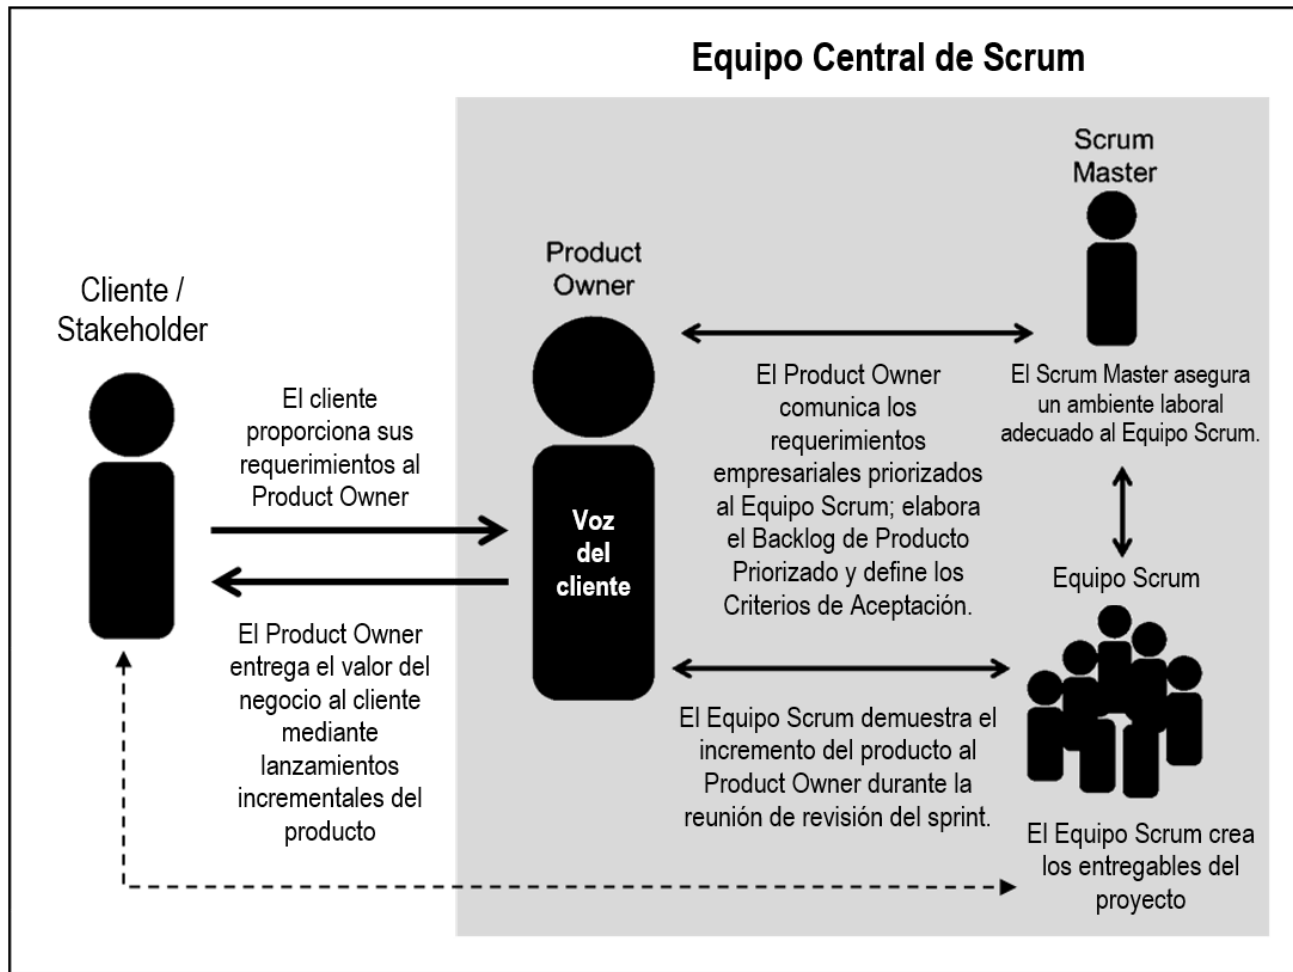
Equipo Central de Scrum

Scrum Master

Product Owner

Cliente / Stakeholder

El cliente proporciona sus requerimientos al Product Owner

Voz del cliente

El Product Owner entrega el valor del negocio al cliente mediante lanzamientos incrementales del producto

El Product Owner comunica los requerimientos empresariales priorizados al Equipo Scrum; elabora el Backlog de Producto Priorizado y define los Criterios de Aceptación.

El Scrum Master asegura un ambiente laboral adecuado al Equipo Scrum.

Equipo Scrum

El Equipo Scrum demuestra el incremento del producto al Product Owner durante la reunión de revisión del sprint.

El Equipo Scrum crea los entregables del proyecto